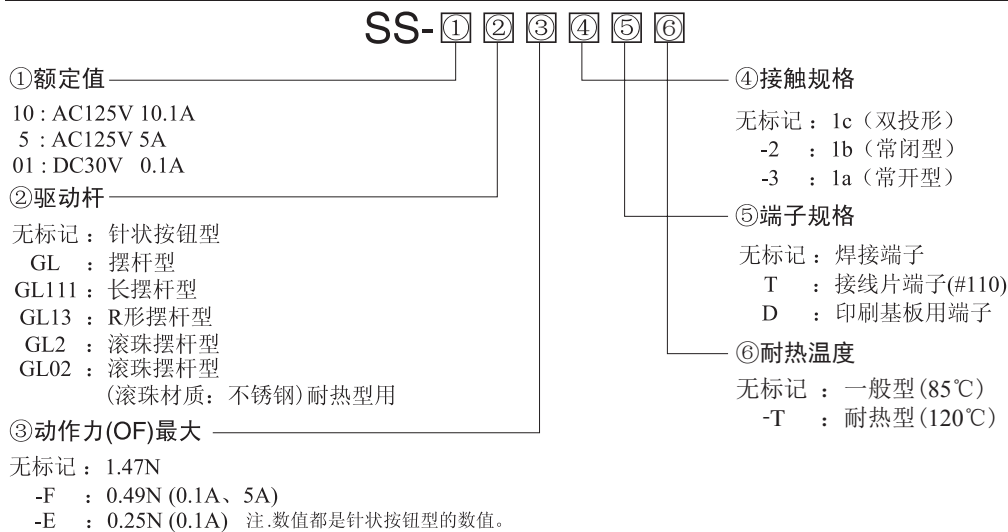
SS-①②③④⑤⑥

①额定值
10 : AC125V 10.1A
5 : AC125V 5A
01 : DC30V 0.1A

②驱动杆
无标记 : 针状按钮型
GL : 摆杆型
GL111 : 长摆杆型
GL13 : R形摆杆型
GL2 : 滚珠摆杆型
GL02 : 滚珠摆杆型
(滚珠材质: 不锈钢)耐热型用

③动作力(OF)最大
无标记 : 1.47N
-F : 0.49N (0.1A、5A)
-E : 0.25N (0.1A) 注.数值都是针状按钮型的数值。

④接触规格
无标记 : 1c(双投形)
-2 : 1b(常闭型)
-3 : 1a(常开型)

⑤端子规格
无标记 : 焊接端子
T : 接线片端子(#110)
D : 印刷基板用端子

⑥耐热温度
无标记 : 一般型(85℃)
-T : 耐热型(120℃)